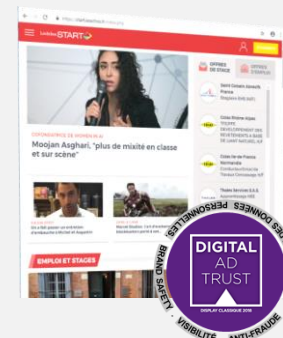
LesEchos START

OFFRES DE STAGE

OFFRES D'EMPLOI

Moojan Asghari, "plus de mixité en classe et sur scène"

EMPLOI ET STAGES

Saint Gobain

Crédit Agricole

Caisse des Dépôts

DIGITAL AD TRUST

DISPLAY CLASSIQUE 2018

DONNÉES PERSONNELLES · BRAND SAFETY · VISIBILITÉ · ANTI-FRAUDE